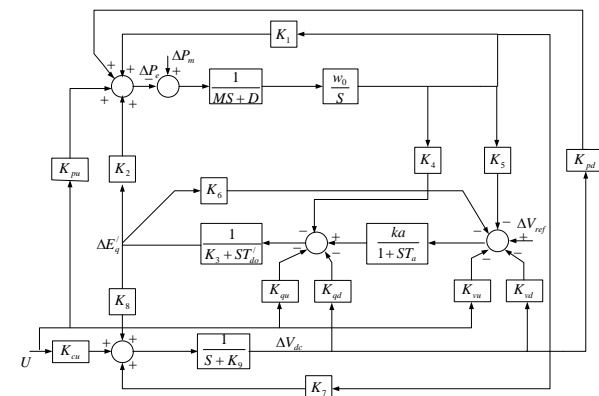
$K_1$

$+$ $+$ $\Delta P_e$ $-$ $\Delta P_m$ $+$ $+$

$\frac{1}{MS+D}$

$\frac{w_0}{S}$

$K_{pu}$

$K_2$

$K_4$

$K_5$

$K_{pd}$

$K_6$

$\Delta E_q^{/}$

$\frac{1}{K_3+ST_{do}^{/}}$

$-$ $+$ $-$

$\frac{ka}{1+ST_a}$

$-$ $\Delta V_{ref}$ $-$ $+$ $-$

$K_{qu}$

$K_{qd}$

$K_{vu}$

$K_{vd}$

$K_8$

$U$

$K_{cu}$

$+$ $+$ $+$

$\frac{1}{S+K_9}$

$\Delta V_{dc}$

$K_7$